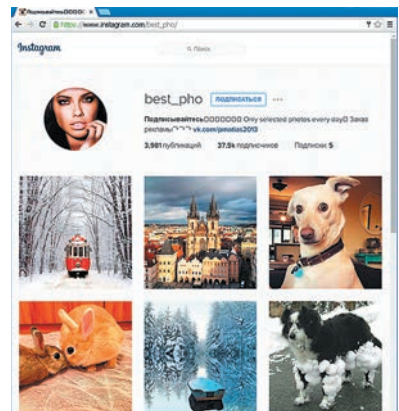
Подписывайтесь□□□□□ ×

https://www.instagram.com/best_pho/

Instagram

Поиск

best_pho ПОДПИСАТЬСЯ ···

Подписывайтесь□□□□□□ Only selected photos every day□ Заказ реклам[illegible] vk.com/pmotios2013

3,981 публикаций 37.5k подписчиков Подписки: 5